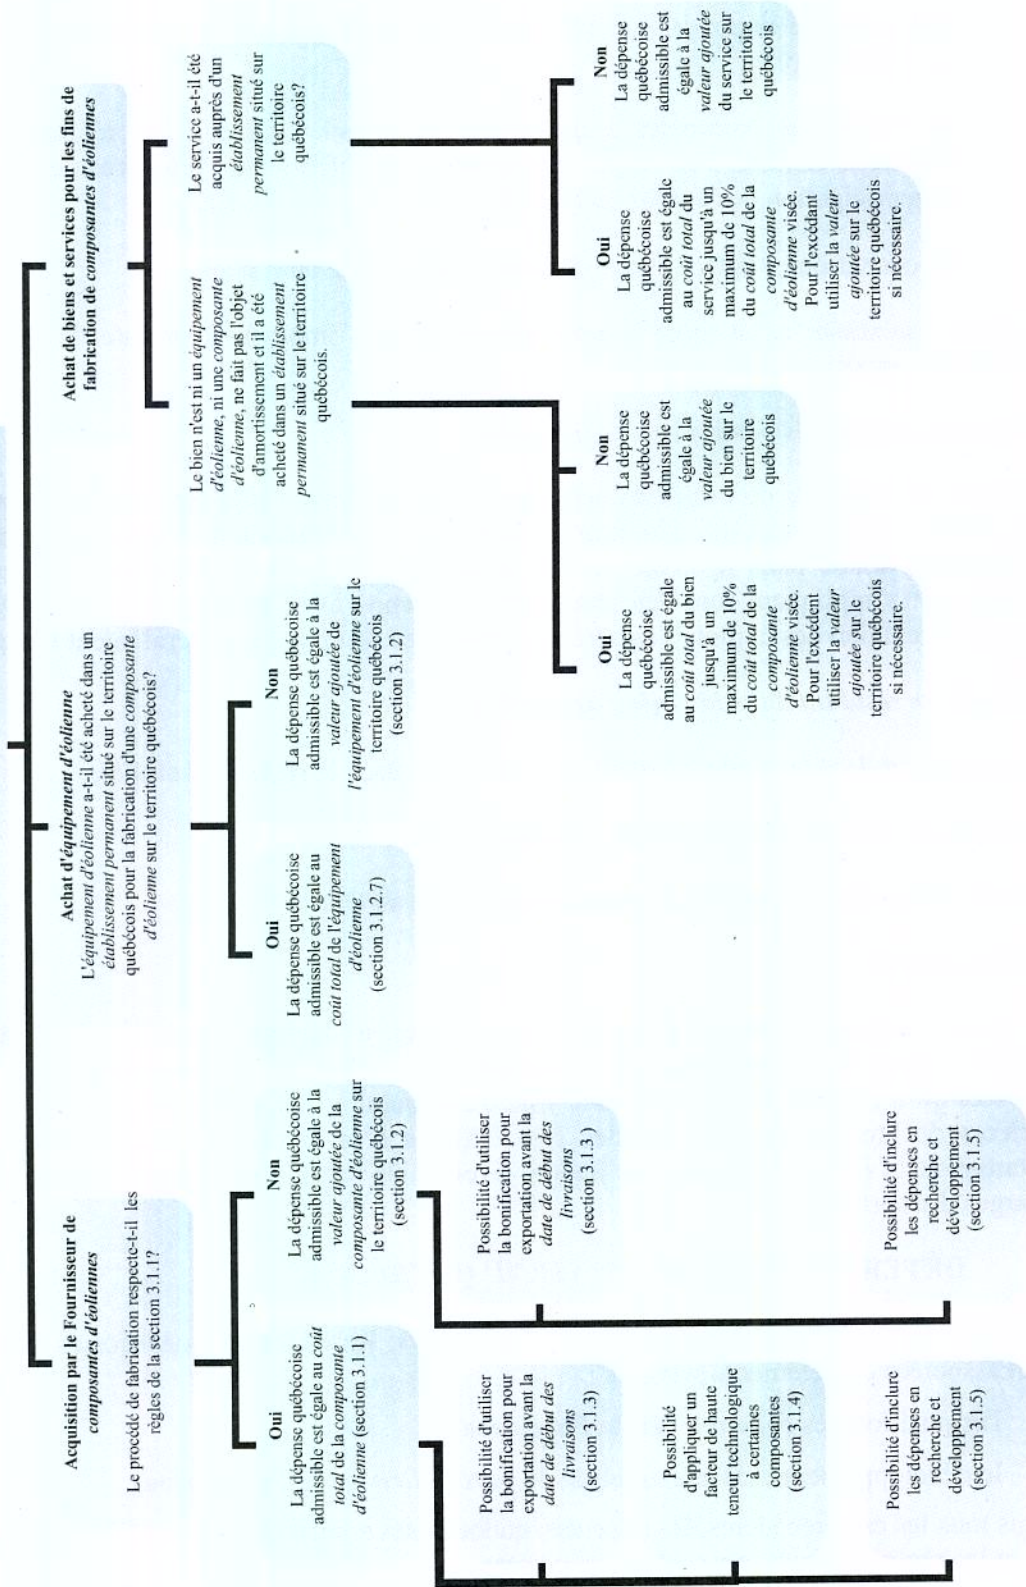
Acquisition par le Fournisseur de composantes d'éoliennes

Le procédé de fabrication respecte-t-il les règles de la section 3.1.1?

Oui
La dépense québécoise admissible est égale au coût total de la composante d'éolienne (section 3.1.1)

Possibilité d'utiliser la bonification pour exportation avant la date de début des livraisons (section 3.1.3)

Possibilité d'appliquer un facteur de haute teneur technologique à certaines composantes (section 3.1.4)

Possibilité d'inclure les dépenses en recherche et développement (section 3.1.5)

Non
La dépense québécoise admissible est égale à la valeur ajoutée de la composante d'éolienne sur le territoire québécois (section 3.1.2)

Possibilité d'utiliser la bonification pour exportation avant la date de début des livraisons (section 3.1.3 )

Possibilité d'inclure les dépenses en recherche et développement (section 3.1.5)

Achat d'équipement d'éolienne
L'équipement d'éolienne a-t-il été acheté dans un établissement permanent situé sur le territoire québécois pour la fabrication d'une composante d'éolienne sur le territoire québécois?

Oui
La dépense québécoise admissible est égale au coût total de l'équipement d'éolienne (section 3.1.2.7)

Non
La dépense québécoise admissible est égale à la valeur ajoutée de l'équipement d'éolienne sur le territoire québécois (section 3.1.2)

Achat de biens et services pour les fins de fabrication de composantes d'éoliennes

Le bien n'est ni un équipement d'éolienne, ni une composante d'éolienne, ne fait pas l'objet d'amortissement et il a été acheté dans un établissement permanent situé sur le territoire québécois.

Oui
La dépense québécoise admissible est égale au coût total du bien jusqu'à un maximum de 10% du coût total de la composante d'éolienne visée. Pour l'excédent utiliser la valeur ajoutée sur le territoire québécois si nécessaire.

Non
La dépense québécoise admissible est égale à la valeur ajoutée du bien sur le territoire québécois

Le service a-t-il été acquis auprès d'un établissement permanent situé sur le territoire québécois?

Oui
La dépense québécoise admissible est égale au coût total du service jusqu'à un maximum de 10% du coût total de la composante d'éolienne visée. Pour l'excédant utiliser la valeur ajoutée sur le territoire québécois si nécessaire.

Non
La dépense québécoise admissible est égale à la valeur ajoutée du service sur le territoire québécois